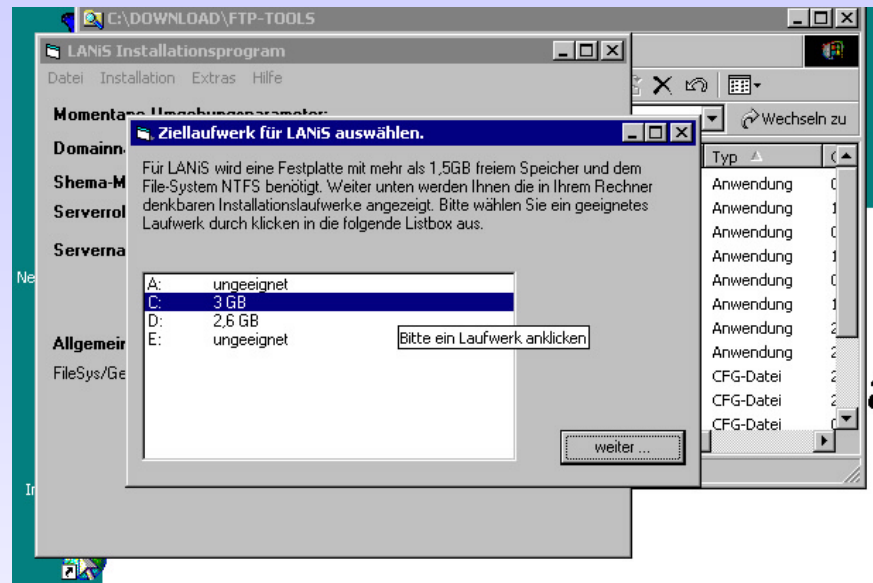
C:\DOWNLOAD\FTP-TOOLS

LANiS Installationsprogram

Datei Installation Extras Hilfe

Momentane Umgebungsparameter:

Domainn

Shema-M

Serverrol

Servername

Allgemeir

FileSys/Ge

Ziellaufwerk für LANiS auswählen.

Für LANiS wird eine Festplatte mit mehr als 1,5GB freiem Speicher und dem File-System NTFS benötigt. Weiter unten werden Ihnen die in Ihrem Rechner denkbaren Installationslaufwerke angezeigt. Bitte wählen Sie ein geeignetes Laufwerk durch klicken in die folgende Listbox aus.

| | |
|---|---|
| A: | ungeeignet |
| C: | 3 GB |
| D: | 2,6 GB |
| E: | ungeeignet |

Bitte ein Laufwerk anklicken

weiter ...

Wechseln zu

Typ

Anwendung
Anwendung
Anwendung
Anwendung
Anwendung
Anwendung
Anwendung
Anwendung
CFG-Datei
CFG-Datei
CFG-Datei

Ne

Ir